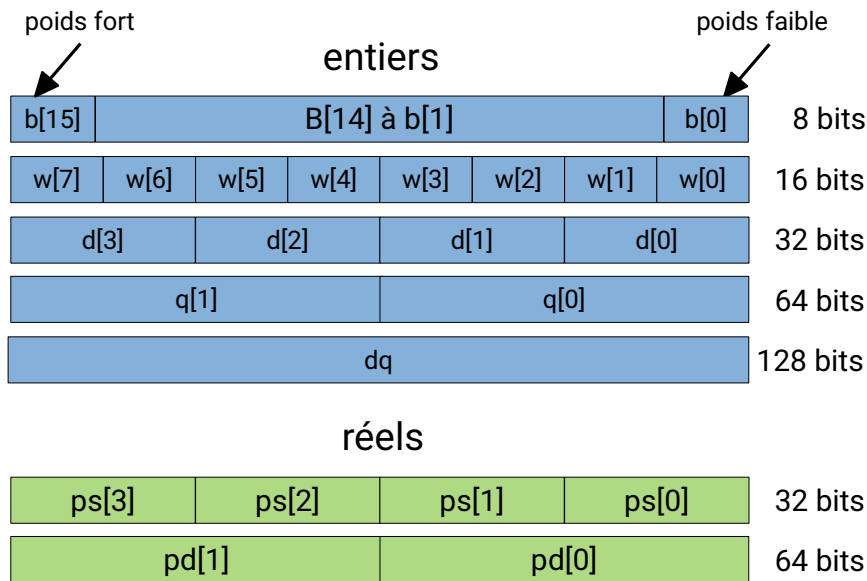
poids fort

poids faible

entiers

b[15] B[14] à b[1] b[0] 8 bits

w[7] w[6] w[5] w[4] w[3] w[2] w[1] w[0] 16 bits

d[3] d[2] d[1] d[0] 32 bits

q[1] q[0] 64 bits

dq 128 bits

réels

ps[3] ps[2] ps[1] ps[0] 32 bits

pd[1] pd[0] 64 bits